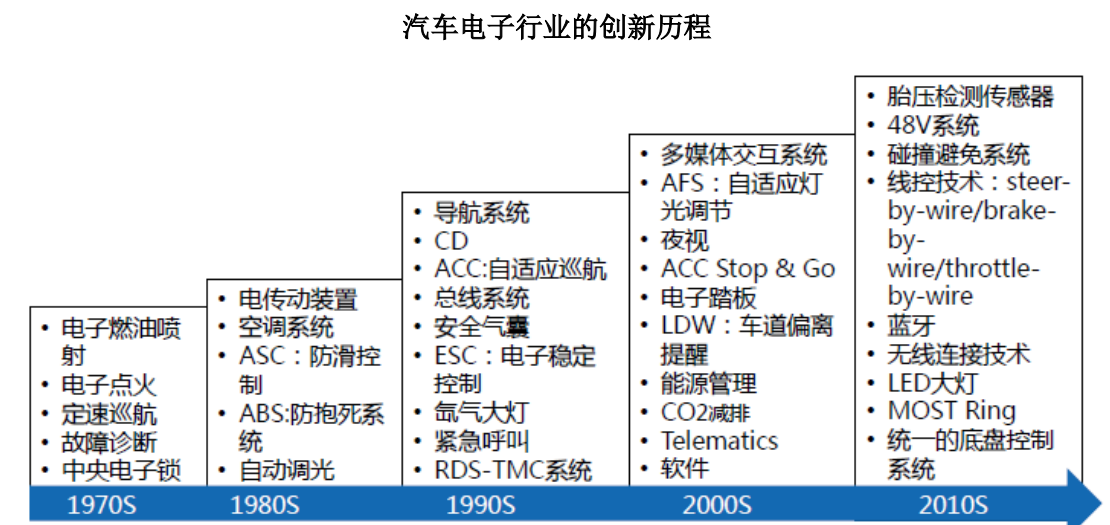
汽车电子行业的创新历程

• 电子燃油喷射
• 电子点火
• 定速巡航
• 故障诊断
• 中央电子锁

• 电传动装置
• 空调系统
• ASC：防滑控制
• ABS:防抱死系统
• 自动调光

• 导航系统
• CD
• ACC:自适应巡航
• 总线系统
• 安全气囊
• ESC：电子稳定控制
• 氙气大灯
• 紧急呼叫
• RDS-TMC系统

• 多媒体交互系统
• AFS：自适应灯光调节
• 夜视
• ACC Stop & Go
• 电子踏板
• LDW：车道偏离提醒
• 能源管理
• CO2减排
• Telematics
• 软件

• 胎压检测传感器
• 48V系统
• 碰撞避免系统
• 线控技术：steer-by-wire/brake-by-wire/throttle-by-wire
• 蓝牙
• 无线连接技术
• LED大灯
• MOST Ring
• 统一的底盘控制系统

1970S 1980S 1990S 2000S 2010S